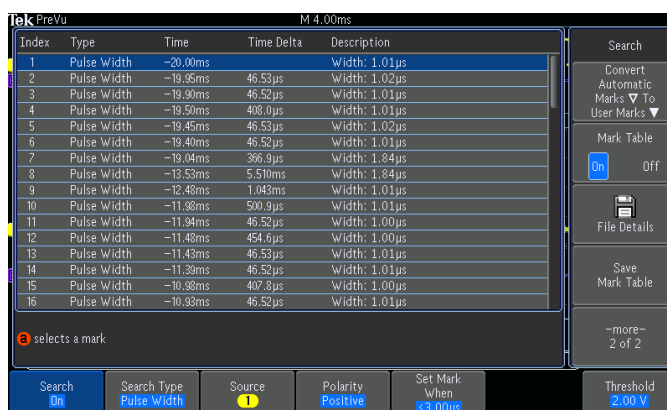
Tek PreVu M 4.00ms

| Index | Type | Time | Time Delta | Description |
|---|---|---|---|---|
| 1 | Pulse Width | −20.00ms | | Width: 1.01μs |
| 2 | Pulse Width | −19.95ms | 46.53μs | Width: 1.02μs |
| 3 | Pulse Width | −19.90ms | 46.52μs | Width: 1.01μs |
| 4 | Pulse Width | −19.50ms | 408.0μs | Width: 1.01μs |
| 5 | Pulse Width | −19.45ms | 46.53μs | Width: 1.02μs |
| 6 | Pulse Width | −19.40ms | 46.52μs | Width: 1.01μs |
| 7 | Pulse Width | −19.04ms | 366.9μs | Width: 1.84μs |
| 8 | Pulse Width | −13.53ms | 5.510ms | Width: 1.84μs |
| 9 | Pulse Width | −12.48ms | 1.043ms | Width: 1.01μs |
| 10 | Pulse Width | −11.98ms | 500.9μs | Width: 1.01μs |
| 11 | Pulse Width | −11.94ms | 46.52μs | Width: 1.00μs |
| 12 | Pulse Width | −11.48ms | 454.6μs | Width: 1.00μs |
| 13 | Pulse Width | −11.43ms | 46.53μs | Width: 1.01μs |
| 14 | Pulse Width | −11.39ms | 46.52μs | Width: 1.01μs |
| 15 | Pulse Width | −10.98ms | 407.8μs | Width: 1.00μs |
| 16 | Pulse Width | −10.93ms | 46.52μs | Width: 1.01μs |

a selects a mark

Search

Convert Automatic Marks ∇ To User Marks ▼

Mark Table
On Off

File Details

Save Mark Table

−more− 2 of 2

Search On | Search Type Pulse Width | Source 1 | Polarity Positive | Set Mark When <3.00μs | Threshold 2.00 V